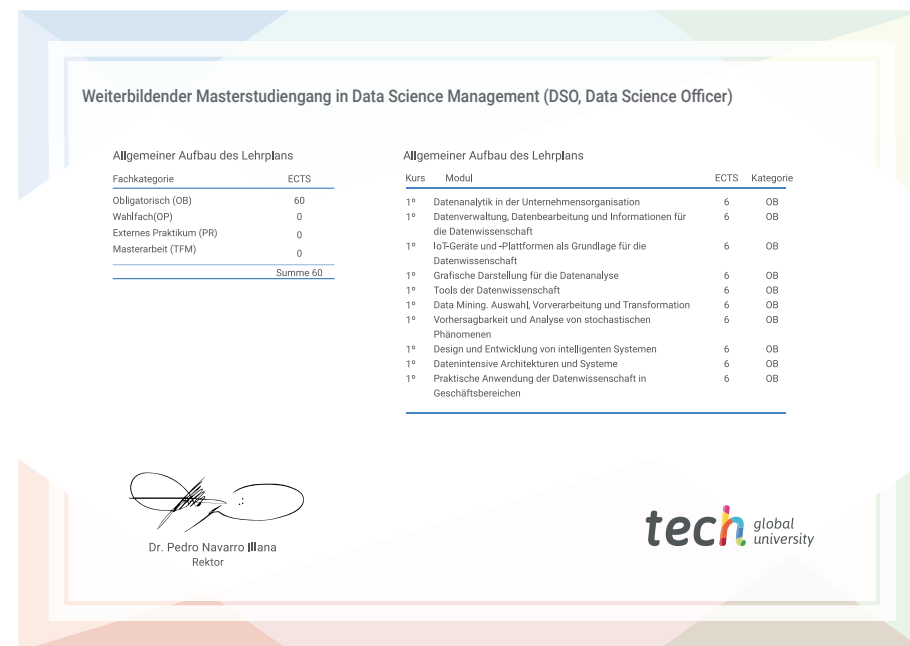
Weiterbildender Masterstudiengang in Data Science Management (DSO, Data Science Officer)

Allgemeiner Aufbau des Lehrplans

| Fachkategorie | ECTS |
|---|---|
| Obligatorisch (OB) | 60 |
| Wahlfach(OP) | 0 |
| Externes Praktikum (PR) | 0 |
| Masterarbeit (TFM) | 0 |
| | Summe 60 |

Allgemeiner Aufbau des Lehrplans

| Kurs | Modul | ECTS | Kategorie |
|---|---|---|---|
| 1º | Datenanalytik in der Unternehmensorganisation | 6 | OB |
| 1º | Datenverwaltung, Datenbearbeitung und Informationen für die Datenwissenschaft | 6 | OB |
| 1º | IoT-Geräte und -Plattformen als Grundlage für die Datenwissenschaft | 6 | OB |
| 1º | Grafische Darstellung für die Datenanalyse | 6 | OB |
| 1º | Tools der Datenwissenschaft | 6 | OB |
| 1º | Data Mining. Auswahl, Vorverarbeitung und Transformation | 6 | OB |
| 1º | Vorhersagbarkeit und Analyse von stochastischen Phänomenen | 6 | OB |
| 1º | Design und Entwicklung von intelligenten Systemen | 6 | OB |
| 1º | Datenintensive Architekturen und Systeme | 6 | OB |
| 1º | Praktische Anwendung der Datenwissenschaft in Geschäftsbereichen | 6 | OB |

Dr. Pedro Navarro Illana
Rektor

tech global university